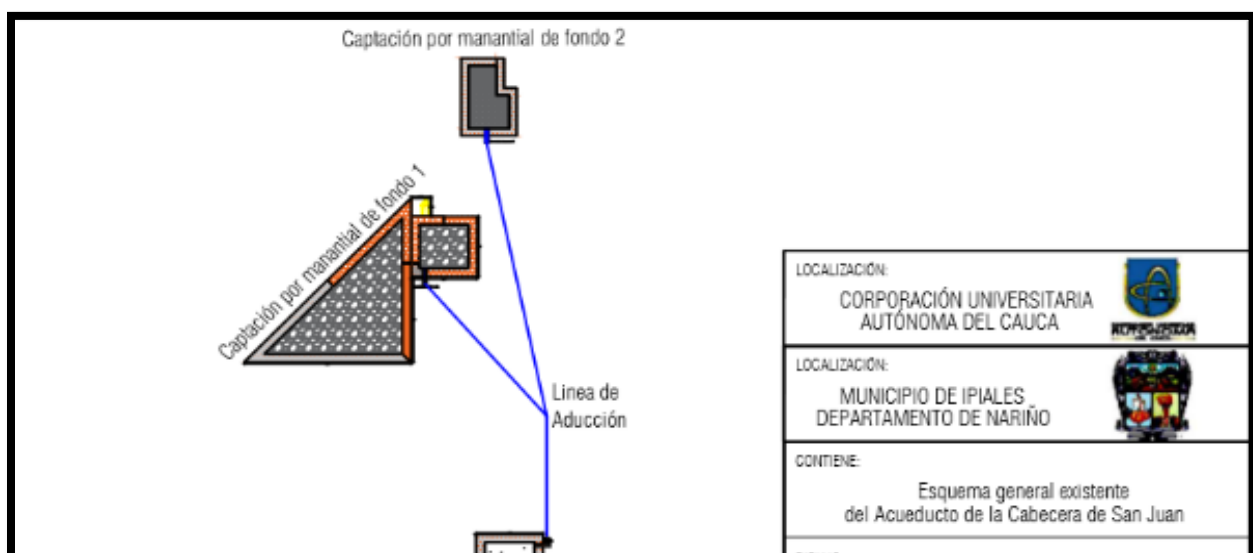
Captación por manantial de fondo 2

Captación por manantial de fondo 1

Linea de Aducción

LOCALIZACIÓN:
CORPORACIÓN UNIVERSITARIA AUTÓNOMA DEL CAUCA

LOCALIZACIÓN:
MUNICIPIO DE IPIALES DEPARTAMENTO DE NARIÑO

CONTIENE:
Esquema general existente del Acueducto de la Cabecera de San Juan